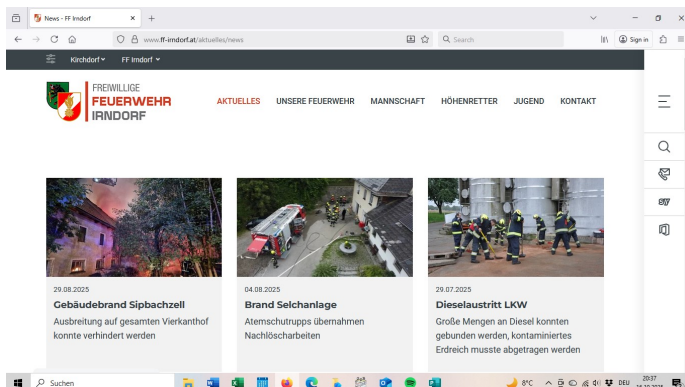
News - FF Irndorf

www.ff-irndorf.at/aktuelles/news

Search

Sign in

Kirchdorf ▾ FF Irndorf ▾

FREIWILLIGE
FEUERWEHR
IRNDORF

AKTUELLES UNSERE FEUERWEHR MANNSCHAFT HÖHENRETTER JUGEND KONTAKT

29.08.2025
Gebäudebrand Sipbachzell
Ausbreitung auf gesamten Vierkanthof konnte verhindert werden

04.08.2025
Brand Selchanlage
Atemschutztrupps übernahmen Nachlöscharbeiten

29.07.2025
Dieselaustritt LKW
Große Mengen an Diesel konnten gebunden werden, kontaminiertes Erdreich musste abgetragen werden

Suchen

8°C DEU 20:37 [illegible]